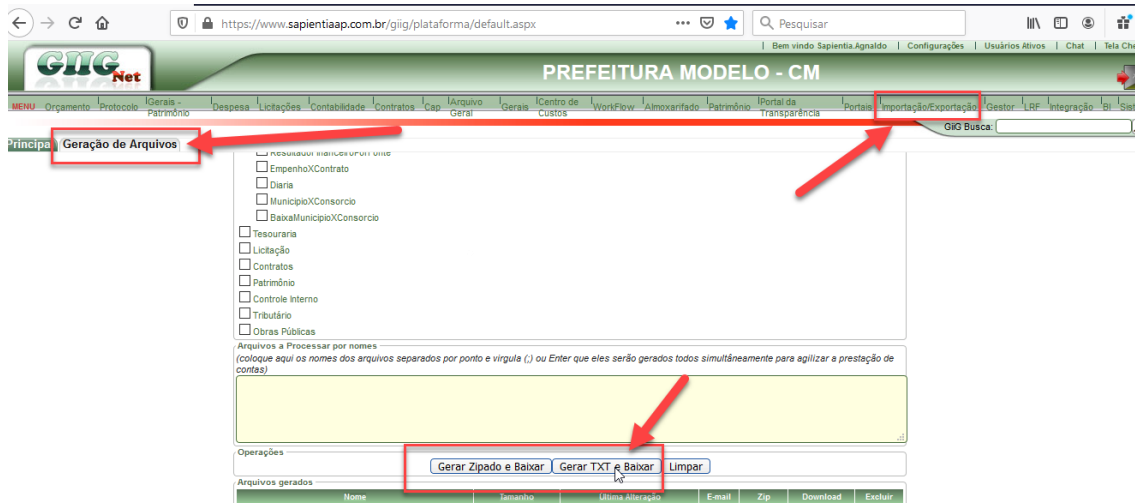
https://www.sapientiaap.com.br/giig/plataforma/default.aspx

Pesquisar

| Bem vindo Sapientia.Agnaldo | Configurações | Usuários Ativos | Chat | Tela Che

GIIG Net

PREFEITURA MODELO - CM

MENU Orçamento Protocolo Gerais - Patrimônio Despesa Licitações Contabilidade Contratos Cap Arquivo Geral Gerais Centro de Custos WorkFlow Almoxarifado Patrimônio Portal da Transparência Portais Importação/Exportação Gestor LRF Integração BI Sist

GIIG Busca:

Principal Geração de Arquivos

Resultado Financeiro Por Fonte
EmpenhoXContrato
Diaria
MunicipioXConsorcio
BaixaMunicipioXConsorcio
Tesouraria
Licitação
Contratos
Patrimônio
Controle Interno
Tributário
Obras Públicas

Arquivos a Processar por nomes
(coloque aqui os nomes dos arquivos separados por ponto e virgula (;) ou Enter que eles serão gerados todos simultâneamente para agilizar a prestação de contas)

Operações
Gerar Zipado e Baixar Gerar TXT e Baixar Limpar

Arquivos gerados

| Nome | Tamanho | Ultima Alteração | E-mail | Zip | Download | Excluir |